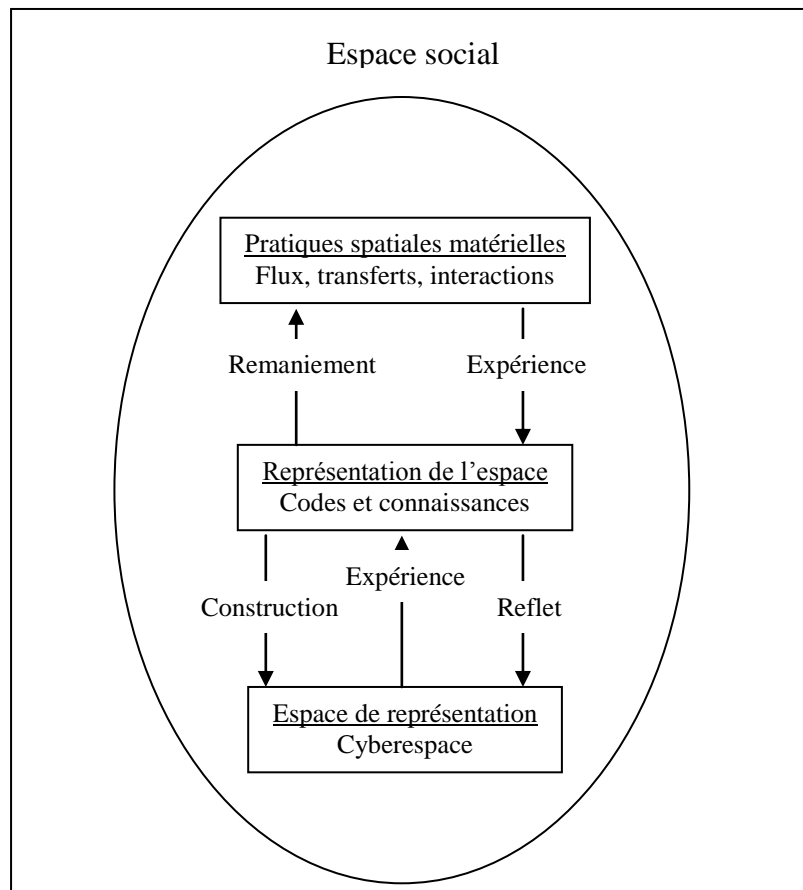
Espace social

Pratiques spatiales matérielles
Flux, transferts, interactions

Remaniement

Expérience

Représentation de l’espace
Codes et connaissances

Expérience

Construction

Reflet

Espace de représentation
Cyberespace